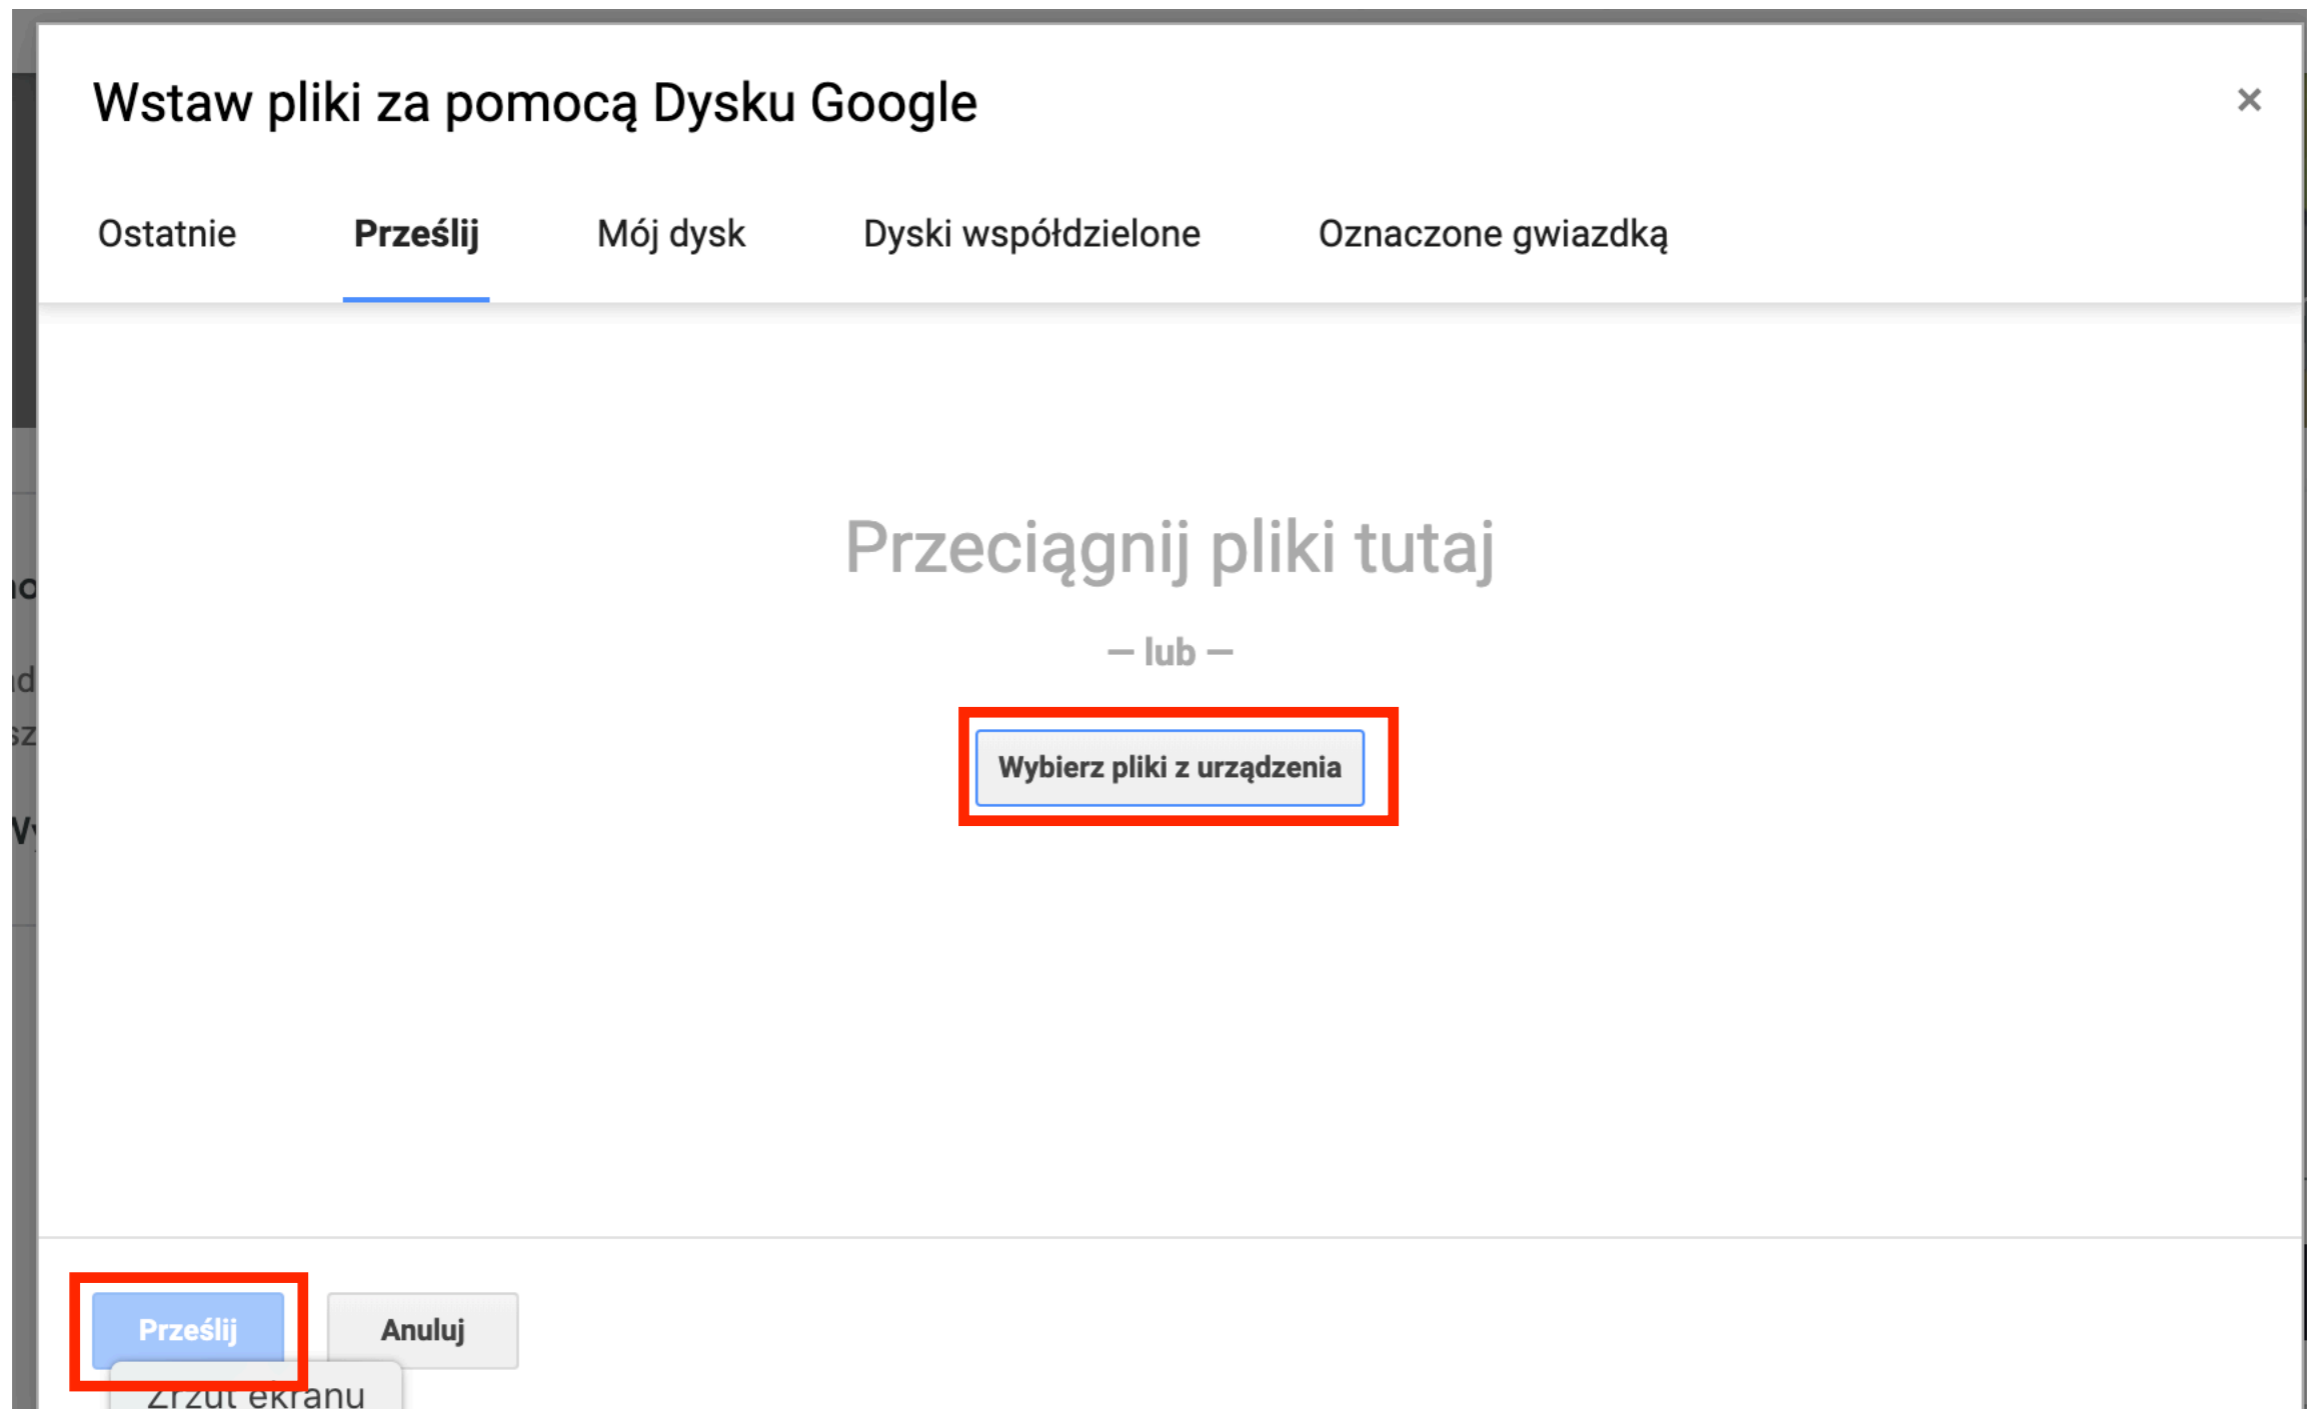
Wstaw pliki za pomocą Dysku Google

×

Ostatnie

Prześlij

Mój dysk

Dyski współdzielone

Oznaczone gwiazdką

Przeciągnij pliki tutaj

— lub —

Wybierz pliki z urządzenia

Prześlij

Anuluj

Zrzut ekranu